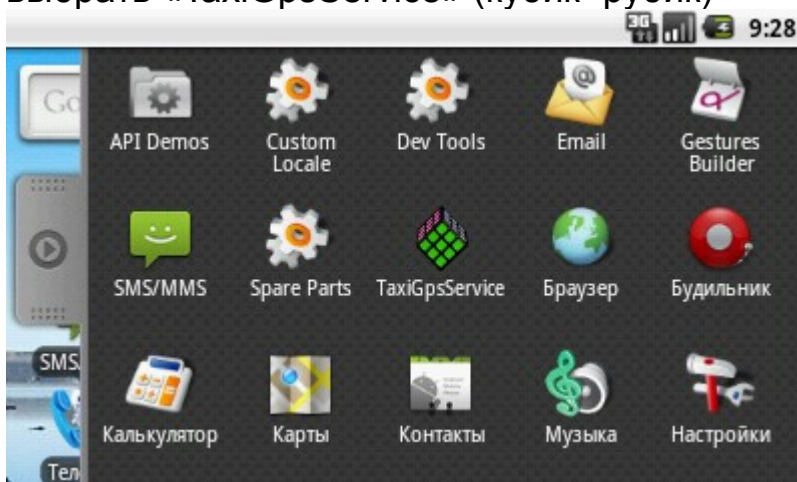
выбрать «TaxiGpsService» (кубик-рубик)

9:28

Go

API Demos
Custom Locale
Dev Tools
Email
Gestures Builder

SMS/MMS
Spare Parts
TaxiGpsService
Браузер
Будильник

SMS

Калькулятор
Карты
Контакты
Музыка
Настройки

Тел